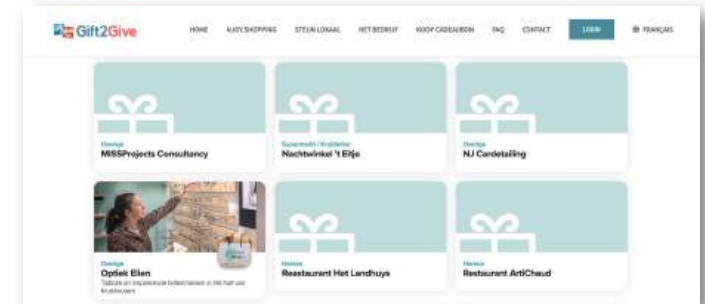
Gift2Give

HOME

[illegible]

STEUN LOKAAL

HET BEDRIJF

KOOP CADEAUBON

FAQ

CONTACT

LOGIN

FRANÇAIS

Overige
MISSProjects Consultancy

Supermarkt / Kruidenier
Nachtwinkel 't Eitje

Overige
NJ Cardetailing

Overige
Optiek Elien
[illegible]

Horeca
Restaurant Het Landhuys

Horeca
Restaurant ArtiChaud